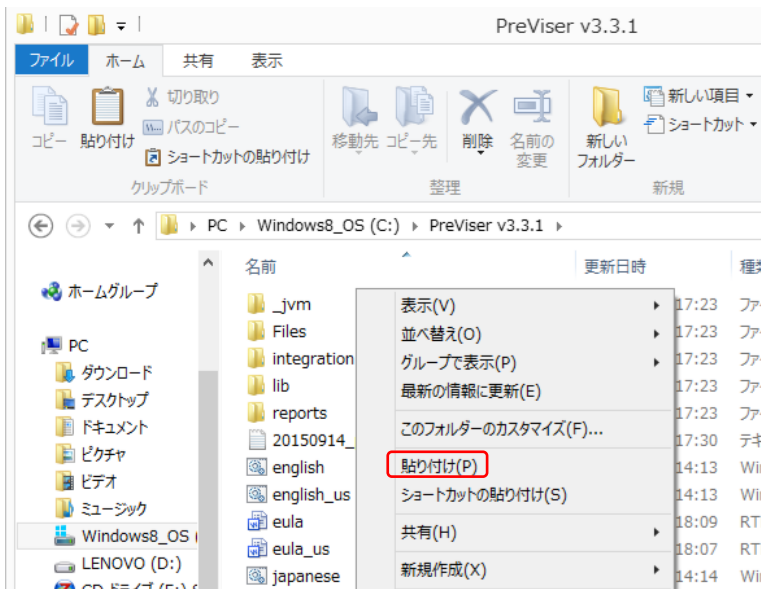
PreViser v3.3.1

ファイル　ホーム　共有　表示

切り取り
パスのコピー
コピー　貼り付け
ショートカットの貼り付け
クリップボード

移動先　コピー先　削除　名前の変更
整理

新しいフォルダー
新しい項目 ▾
ショートカット ▾
新規

PC ▸ Windows8_OS (C:) ▸ PreViser v3.3.1 ▸

名前　更新日時　種類

ホームグループ

PC
ダウンロード
デスクトップ
ドキュメント
ピクチャ
ビデオ
ミュージック
Windows8_OS (
LENOVO (D:)
CD ドライブ (E:)

_jvm　17:23　ファ
Files　17:23　ファ
integration　17:23　ファ
lib　17:23　ファ
reports　17:23　ファ
20150914_　17:30　テキ
english　14:13　Wi
english_us　14:13　Wi
eula　18:09　RT
eula_us　18:07　RT
japanese　14:14　Wi

表示(V)
並べ替え(O)
グループで表示(P)
最新の情報に更新(E)
このフォルダーのカスタマイズ(F)...
貼り付け(P)
ショートカットの貼り付け(S)
共有(H)
新規作成(X)